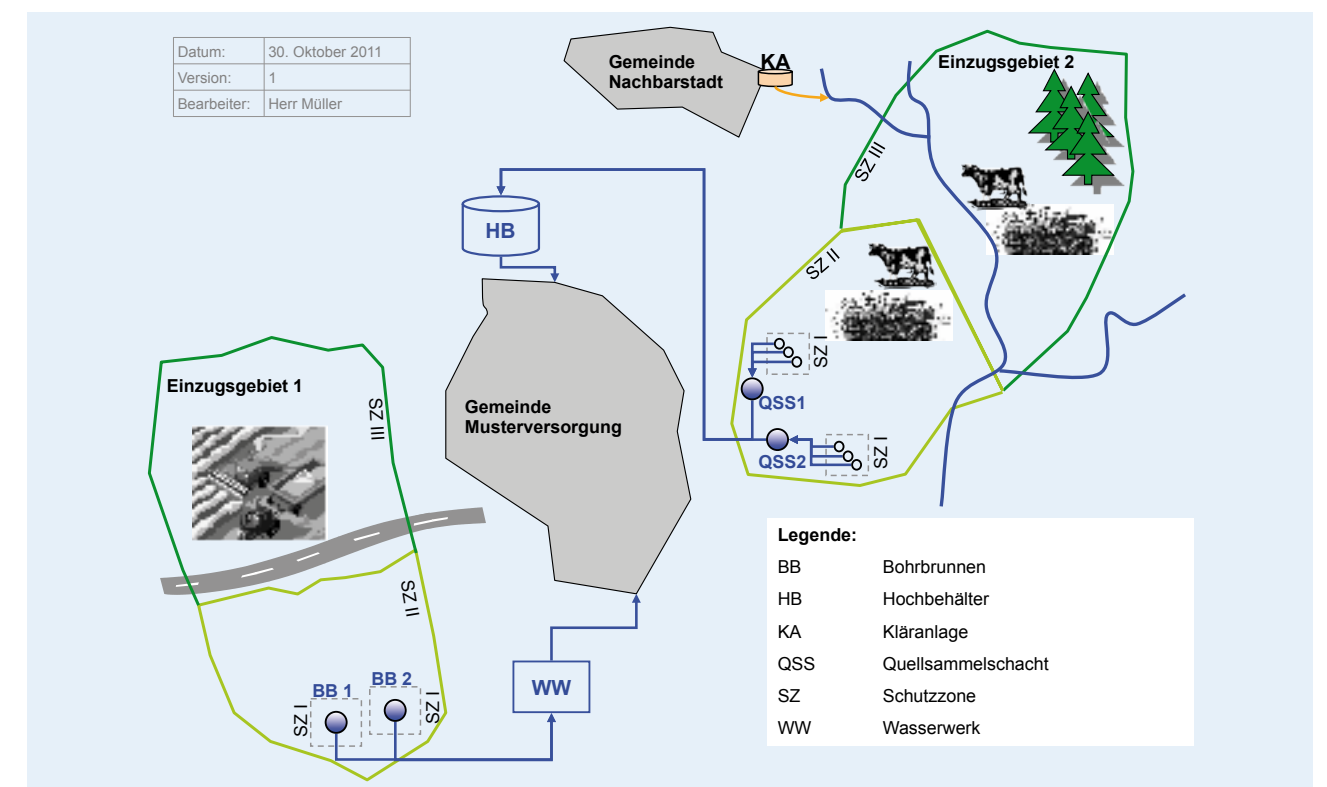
| Datum: | 30. Oktober 2011 |
|---|---|
| Version: | 1 |
| Bearbeiter: | Herr Müller |

Gemeinde Nachbarstadt

KA

Einzugsgebiet 2

SZ III

HB

SZ II

SZ I

QSS1

QSS2

SZ I

Einzugsgebiet 1

SZ III

Gemeinde Musterversorgung

SZ II

BB 1

BB 2

SZ I

SZ I

WW

Legende:

| BB | Bohrbrunnen |
|---|---|
| HB | Hochbehälter |
| KA | Kläranlage |
| QSS | Quellsammelschacht |
| SZ | Schutzzone |
| WW | Wasserwerk |